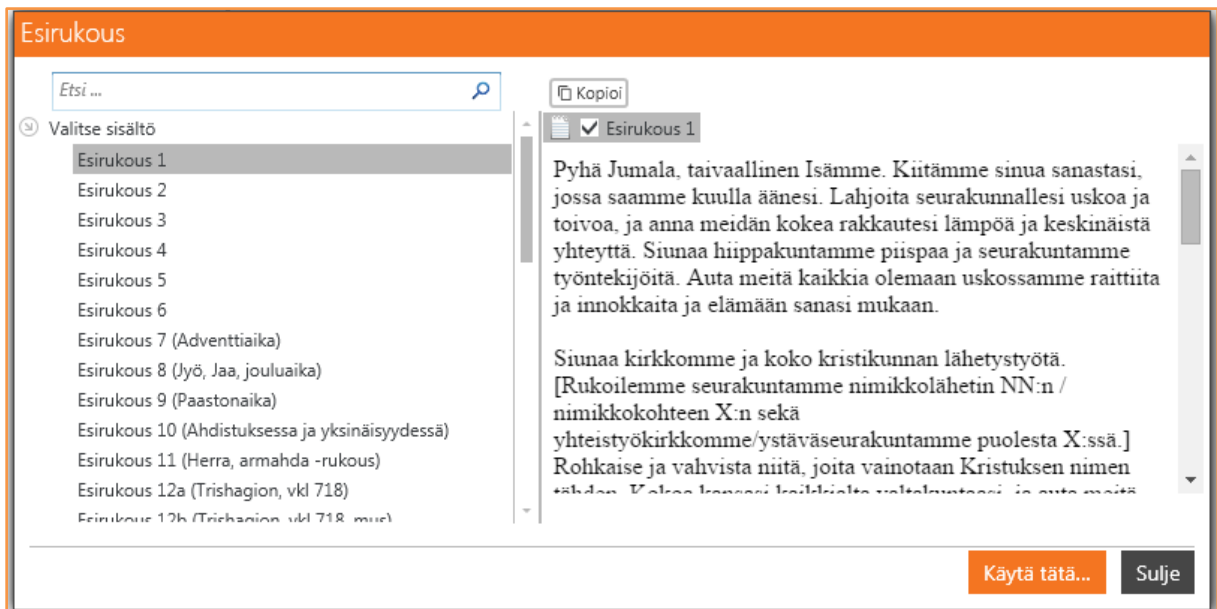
Esirukous

Etsi ...

Valitse sisältö

Esirukous 1
Esirukous 2
Esirukous 3
Esirukous 4
Esirukous 5
Esirukous 6
Esirukous 7 (Adventtiaika)
Esirukous 8 (Jyö, Jaa, jouluaika)
Esirukous 9 (Paastonaika)
Esirukous 10 (Ahdistuksessa ja yksinäisyydessä)
Esirukous 11 (Herra, armahda -rukous)
Esirukous 12a (Trishagion, vkl 718)
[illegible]

Kopioi

Esirukous 1

Pyhä Jumala, taivaallinen Isämme. Kiitämme sinua sanastasi, jossa saamme kuulla äänesi. Lahjoita seurakunnallesi uskoa ja toivoa, ja anna meidän kokea rakkautesi lämpöä ja keskinäistä yhteyttä. Siunaa hiippakuntamme piispaa ja seurakuntamme työntekijöitä. Auta meitä kaikkia olemaan uskossamme raittiita ja innokkaita ja elämään sanasi mukaan.

Siunaa kirkkomme ja koko kristikunnan lähetystyötä. [Rukoilemme seurakuntamme nimikkolähetin NN:n / nimikkokohteen X:n sekä yhteistyökirkkomme/ystäväseurakuntamme puolesta X:ssä.] Rohkaise ja vahvista niitä, joita vainotaan Kristuksen nimen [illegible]

Käytä tätä...

Sulje